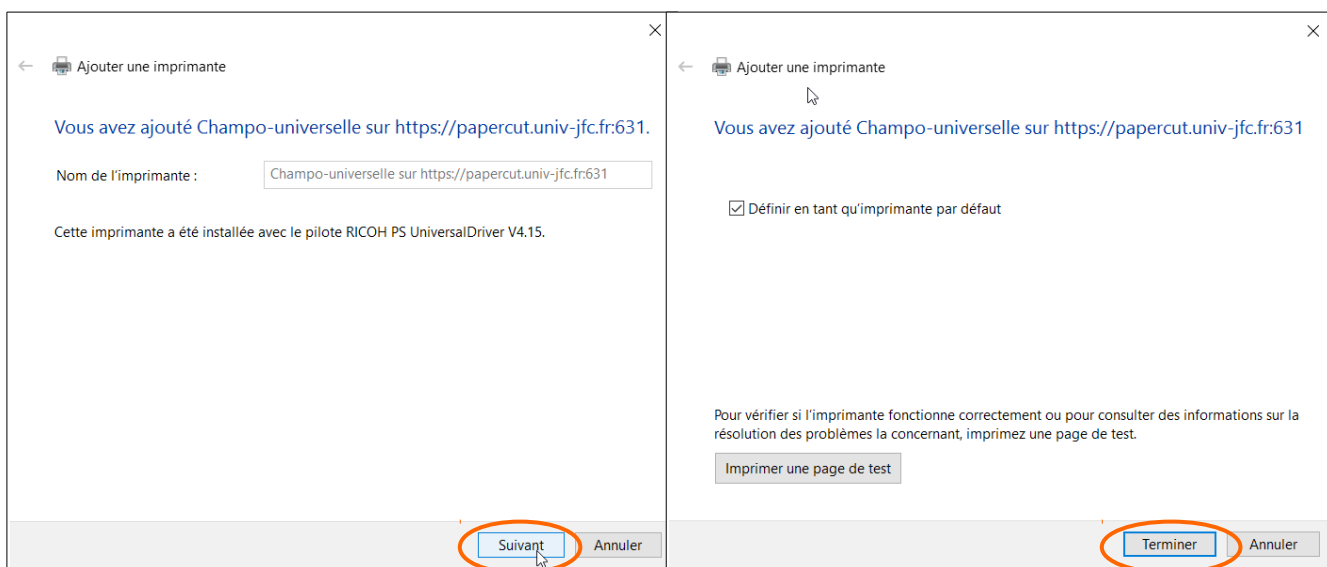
Ajouter une imprimante

Vous avez ajouté Champo-universelle sur https://papercut.univ-jfc.fr:631.

Nom de l'imprimante : Champo-universelle sur https://papercut.univ-jfc.fr:631

Cette imprimante a été installée avec le pilote RICOH PS UniversalDriver V4.15.

Suivant Annuler

Ajouter une imprimante

Vous avez ajouté Champo-universelle sur https://papercut.univ-jfc.fr:631

☑ Définir en tant qu'imprimante par défaut

Pour vérifier si l'imprimante fonctionne correctement ou pour consulter des informations sur la résolution des problèmes la concernant, imprimez une page de test.

Imprimer une page de test

Terminer Annuler